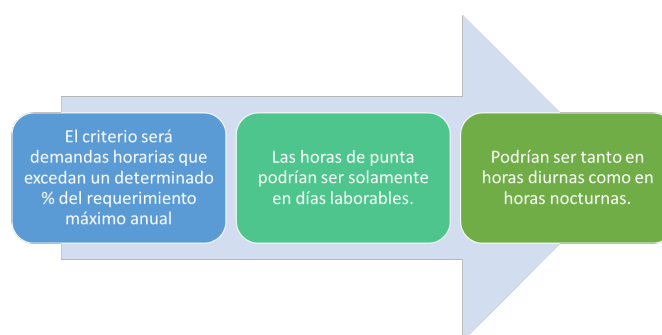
El criterio será demandas horarias que excedan un determinado % del requerimiento máximo anual

Las horas de punta podrían ser solamente en días laborables.

Podrían ser tanto en horas diurnas como en horas nocturnas.